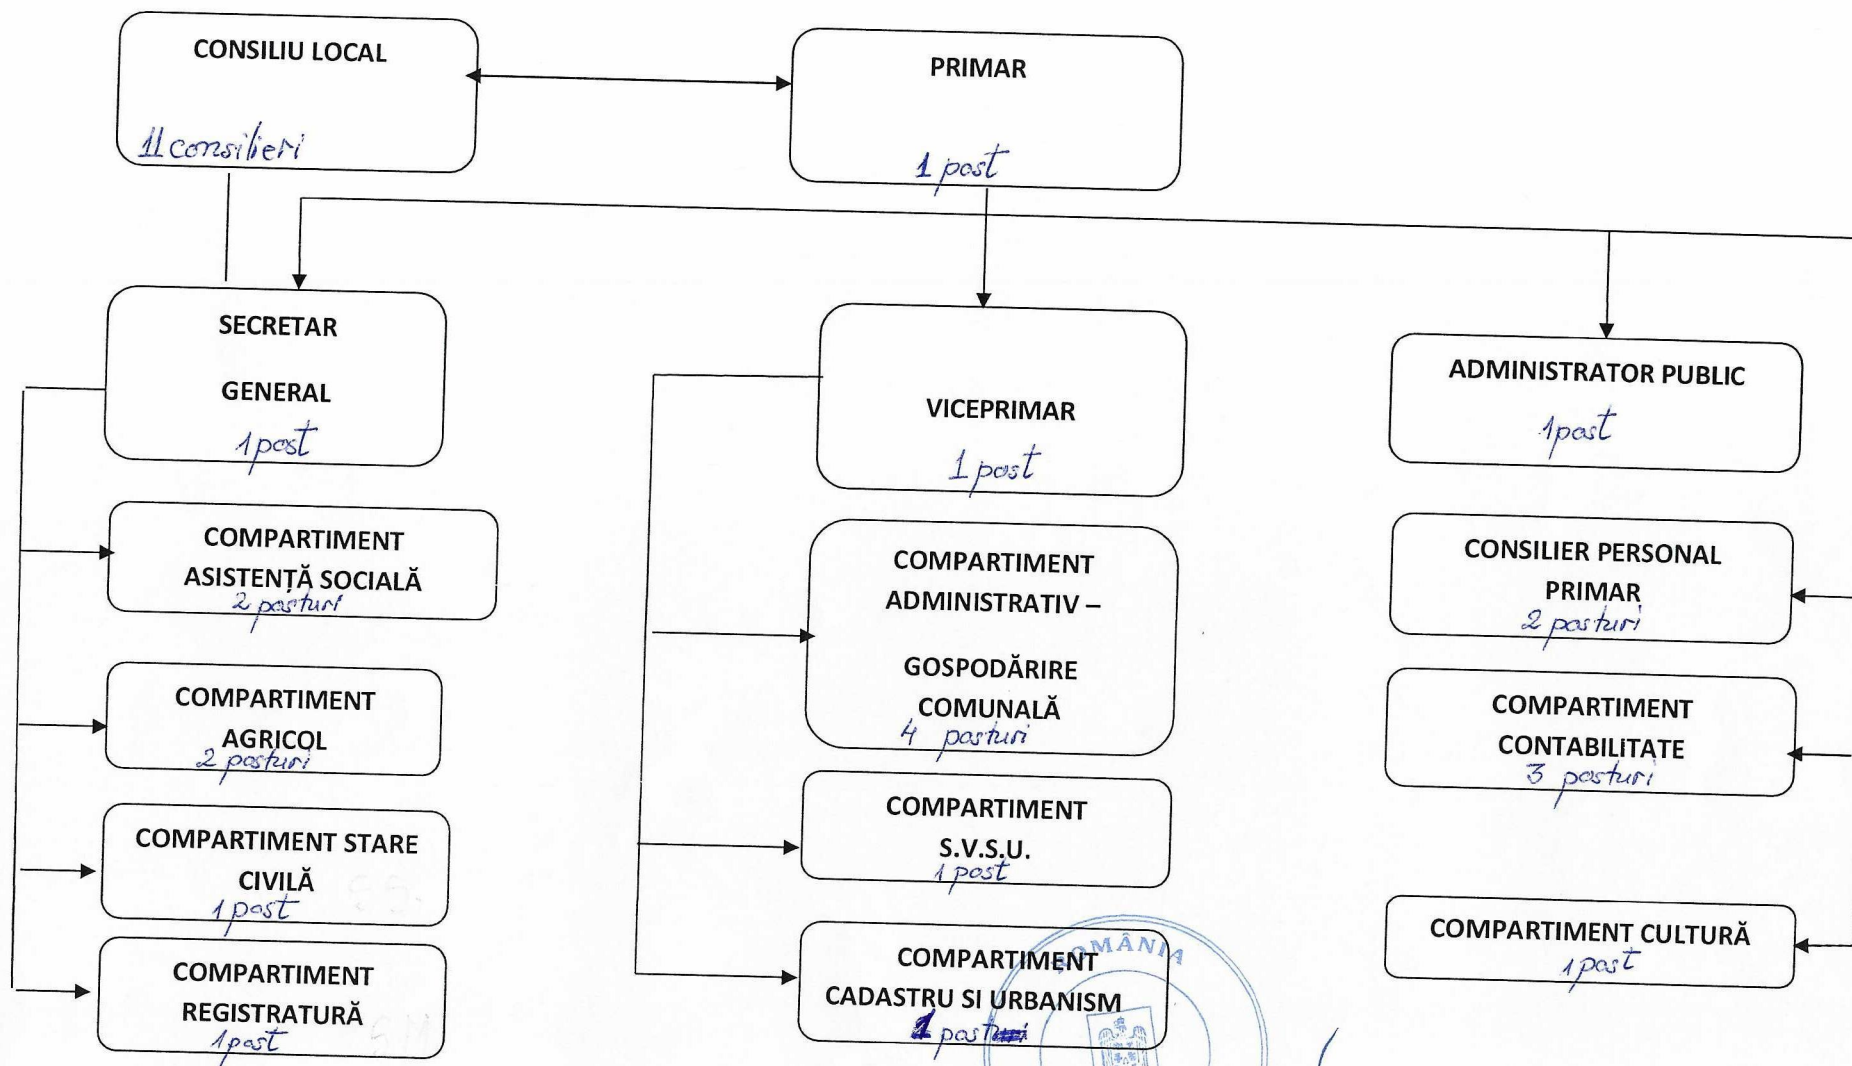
CONSILIU LOCAL
11 consilieri

PRIMAR
1 post

SECRETAR
GENERAL
1 post

VICEPRIMAR
1 post

ADMINISTRATOR PUBLIC
1 post

COMPARTIMENT ASISTENȚĂ SOCIALĂ
2 posturi

COMPARTIMENT AGRICOL
2 posturi

COMPARTIMENT STARE CIVILĂ
1 post

COMPARTIMENT REGISTRATURĂ
1 post

COMPARTIMENT ADMINISTRATIV – GOSPODĂRIRE COMUNALĂ
4 posturi

COMPARTIMENT S.V.S.U.
1 post

COMPARTIMENT CADASTRU SI URBANISM
1 post

ROMÂNIA

CONSILIER PERSONAL PRIMAR
2 posturi

COMPARTIMENT CONTABILITATE
3 posturi

COMPARTIMENT CULTURĂ
1 post